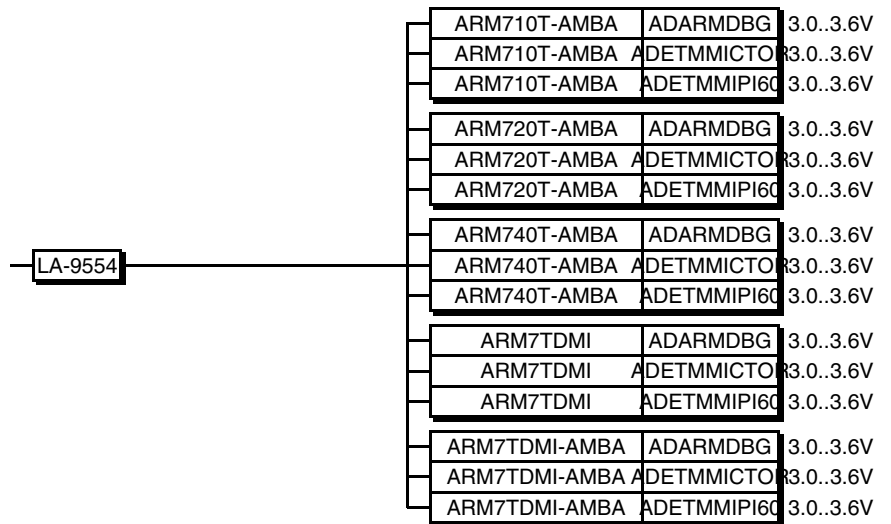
LA-9554

| | | |
|---|---|---|
| ARM710T-AMBA | ADARMDBG | 3.0..3.6V |
| ARM710T-AMBA | ADETMMICTOR | 3.0..3.6V |
| ARM710T-AMBA | ADETMMIPI60 | 3.0..3.6V |
| ARM720T-AMBA | ADARMDBG | 3.0..3.6V |
| ARM720T-AMBA | ADETMMICTOR | 3.0..3.6V |
| ARM720T-AMBA | ADETMMIPI60 | 3.0..3.6V |
| ARM740T-AMBA | ADARMDBG | 3.0..3.6V |
| ARM740T-AMBA | ADETMMICTOR | 3.0..3.6V |
| ARM740T-AMBA | ADETMMIPI60 | 3.0..3.6V |
| ARM7TDMI | ADARMDBG | 3.0..3.6V |
| ARM7TDMI | ADETMMICTOR | 3.0..3.6V |
| ARM7TDMI | ADETMMIPI60 | 3.0..3.6V |
| ARM7TDMI-AMBA | ADARMDBG | 3.0..3.6V |
| ARM7TDMI-AMBA | ADETMMICTOR | 3.0..3.6V |
| ARM7TDMI-AMBA | ADETMMIPI60 | 3.0..3.6V |